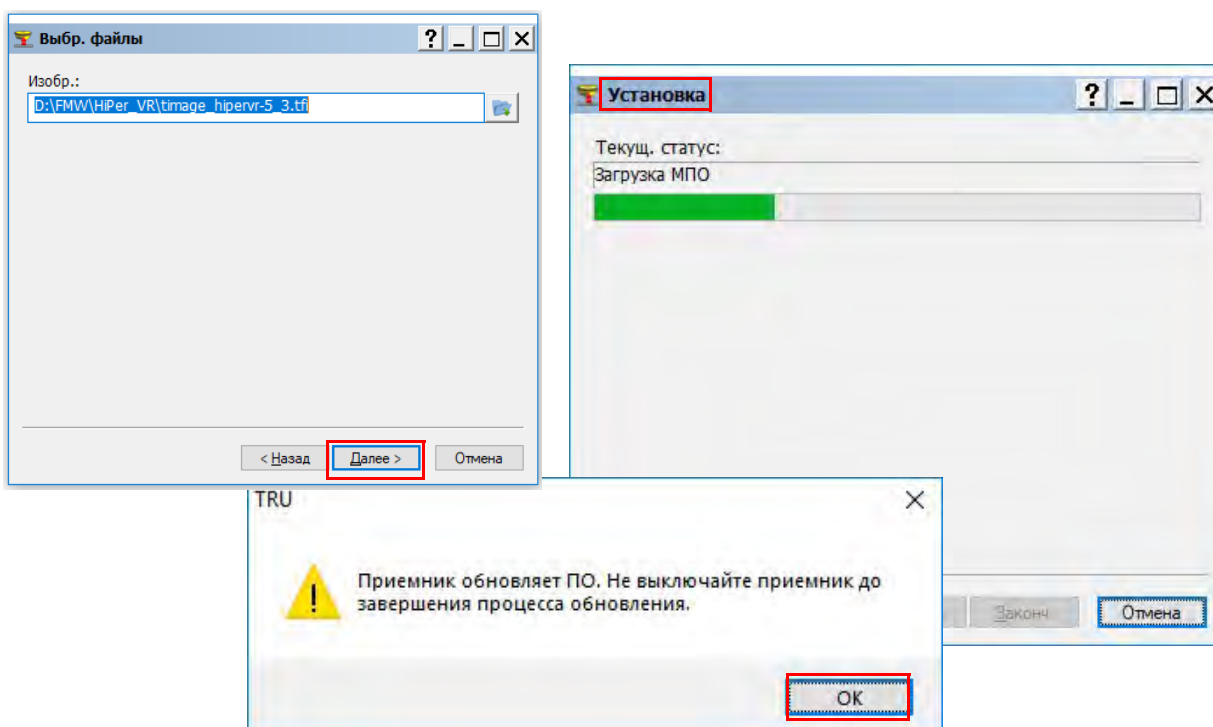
Выбр. файлы

? _ □ X

Изобр.:

D:\FMW\HiPer_VR\timage_hipervr-5_3.tfl

< Назад

Далее >

Отмена

Установка

? _ □ X

Текущ. статус:

Загрузка МПО

Законч

Отмена

TRU

X

Приемник обновляет ПО. Не выключайте приемник до завершения процесса обновления.

OK